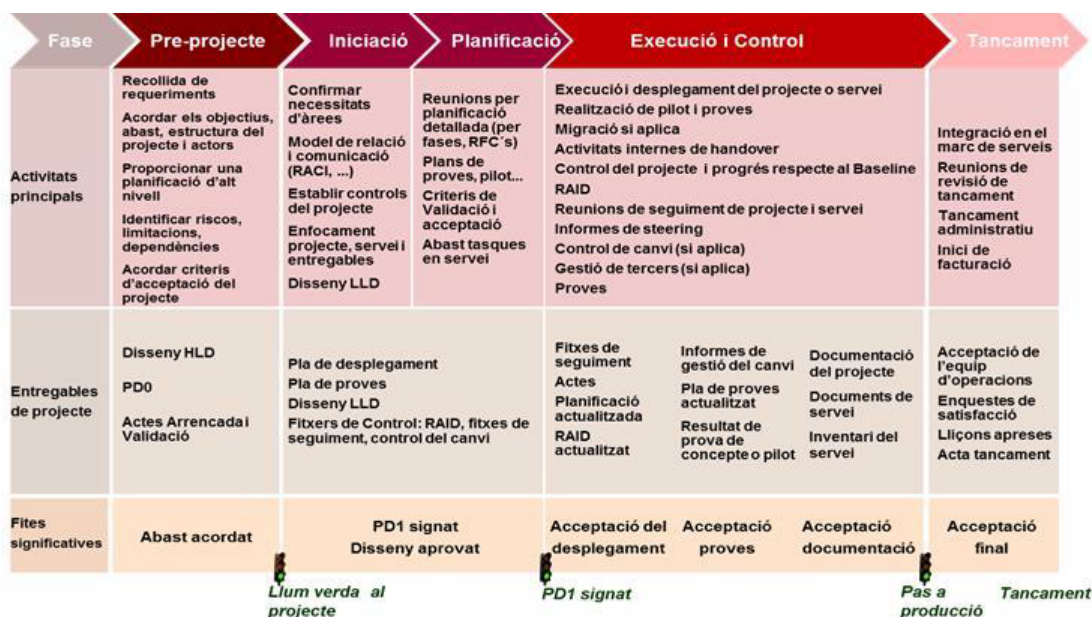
| Fase | Pre-projecte | Iniciació | Planificació | Execució i Control | Tancament |
|---|---|---|---|---|---|
| Activitats principals | Recollida de requeriments<br>Acordar els objectius, abast, estructura del projecte i actors<br>Proporcionar una planificació d'alt nivell<br>Identificar riscos, limitacions, dependències<br>Acordar criteris d'acceptació del projecte | Confirmar necessitats d'àrees<br>Model de relació i comunicació (RACI, ...)<br>Establir controls del projecte<br>Enfocament projecte, servei i entregables<br>Disseny LLD | Reunions per planificació detallada (per fases, RFC´s)<br>Plans de proves, pilot...<br>Criteris de Validació i acceptació<br>Abast tasques en servei | Execució i desplegament del projecte o servei<br>Realització de pilot i proves<br>Migració si aplica<br>Activitats internes de handover<br>Control del projecte i progrés respecte al Baseline<br>RAID<br>Reunions de seguiment de projecte i servei<br>Informes de steering<br>Control de canvi (si aplica)<br>Gestió de tercers (si aplica)<br>Proves | Integració en el marc de serveis<br>Reunions de revisió de tancament<br>Tancament administratiu<br>Inici de facturació |
| Entregables de projecte | Disseny HLD<br>PD0<br>Actes Arrencada i Validació | Pla de desplegament<br>Pla de proves<br>Disseny LLD<br>Fitxers de Control: RAID, fitxes de seguiment, control del canvi | | Fitxes de seguiment<br>Actes<br>Planificació actualitzada<br>RAID actualitzat<br>Informes de gestió del canvi<br>Pla de proves actualitzat<br>Resultat de prova de concepte o pilot<br>Documentació del projecte<br>Documents de servei<br>Inventari del servei | Acceptació de l'equip d'operacions<br>Enquestes de satisfacció<br>Lliçons apreses<br>Acta tancament |
| Fites significatives | Abast acordat | PD1 signat<br>Disseny aprovat | | Acceptació del desplegament<br>Acceptació proves<br>Acceptació documentació | Acceptació final |

Llum verda al projecte

PD1 signat

Pas a producció

Tancament